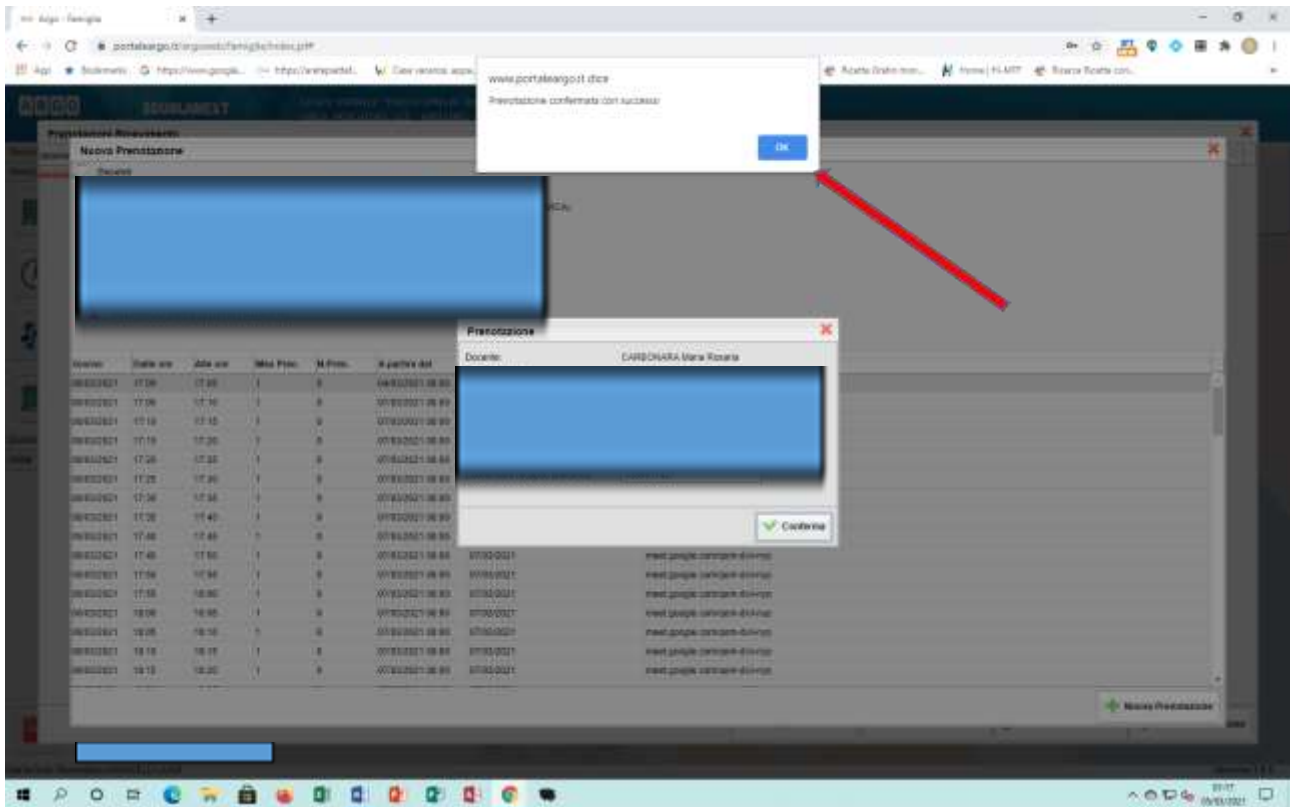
Argo - Famiglia
portaleargo.it/argoweb/famiglia/index.jsf
App Bookmarks https://www.google... https://www.portal...

www.portaleargo.it dice
Prenotazione confermata con successo
OK

Prenotazioni Ricevimento
Nuova Prenotazione
Docenti

Prenotazione
Docente: CARBONARA Maria Rosaria
Conferma

| Giorno | Dalle ore | Alle ore | Max Pren. | N.Pren. | A partire dal |
|---|---|---|---|---|---|
| 09/03/2021 | 17:00 | 17:05 | 1 | 0 | 04/03/2021 08:00 |
| 09/03/2021 | 17:05 | 17:10 | 1 | 0 | 07/03/2021 08:00 |
| 09/03/2021 | 17:10 | 17:15 | 1 | 0 | 07/03/2021 08:00 |
| 09/03/2021 | 17:15 | 17:20 | 1 | 0 | 07/03/2021 08:00 |
| 09/03/2021 | 17:20 | 17:25 | 1 | 0 | 07/03/2021 08:00 |
| 09/03/2021 | 17:25 | 17:30 | 1 | 0 | 07/03/2021 08:00 |
| 09/03/2021 | 17:30 | 17:35 | 1 | 0 | 07/03/2021 08:00 |
| 09/03/2021 | 17:35 | 17:40 | 1 | 0 | 07/03/2021 08:00 |
| 09/03/2021 | 17:40 | 17:45 | 1 | 0 | 07/03/2021 08:00 |
| 09/03/2021 | 17:45 | 17:50 | 1 | 0 | 07/03/2021 08:00 |
| 09/03/2021 | 17:50 | 17:55 | 1 | 0 | 07/03/2021 08:00 |
| 09/03/2021 | 17:55 | 18:00 | 1 | 0 | 07/03/2021 08:00 |
| 09/03/2021 | 18:00 | 18:05 | 1 | 0 | 07/03/2021 08:00 |
| 09/03/2021 | 18:05 | 18:10 | 1 | 0 | 07/03/2021 08:00 |
| 09/03/2021 | 18:10 | 18:15 | 1 | 0 | 07/03/2021 08:00 |
| 09/03/2021 | 18:15 | 18:20 | 1 | 0 | 07/03/2021 08:00 |

meet.google.com/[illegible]

Nuova Prenotazione

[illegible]